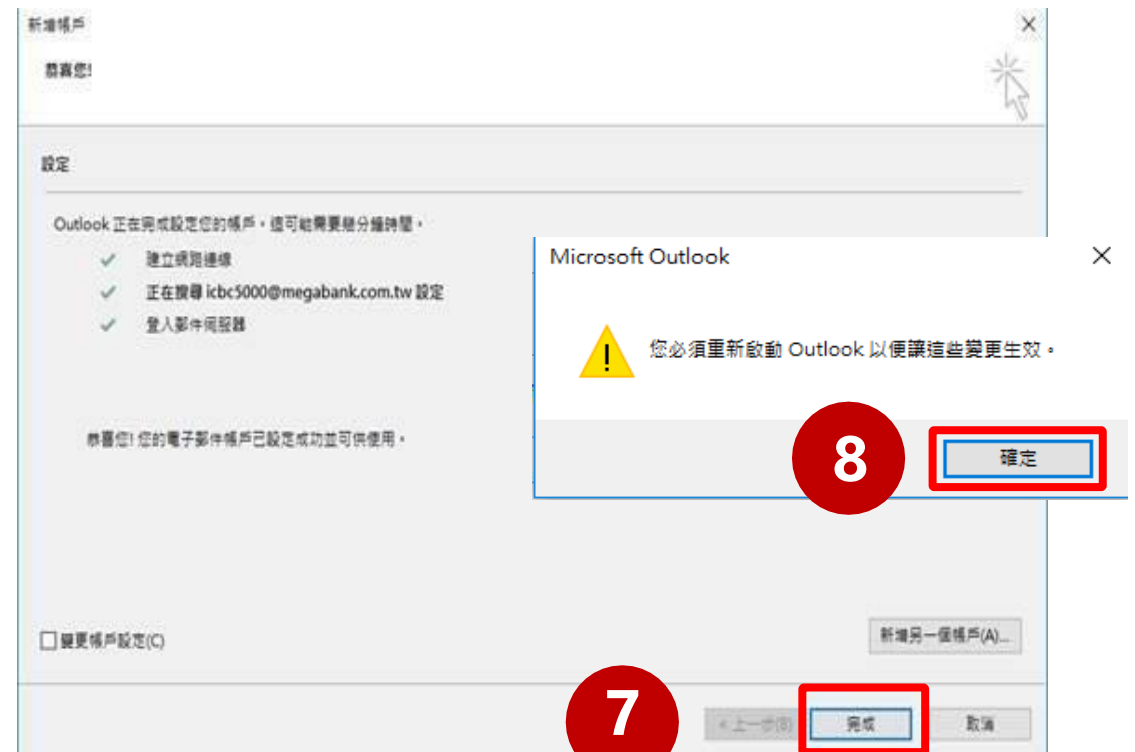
新增帳戶

恭喜您!

設定

Outlook 正在完成設定您的帳戶，這可能需要幾分鐘時間。

✓ 建立網路連線

✓ 正在搜尋 icbc5000@megabank.com.tw 設定

✓ 登入郵件伺服器

恭喜您! 您的電子郵件帳戶已設定成功並可供使用。

Microsoft Outlook

您必須重新啟動 Outlook 以便讓這些變更生效。

8

確定

變更帳戶設定(C)

新增另一個帳戶(A)...

7

< 上一步(B)

完成

取消